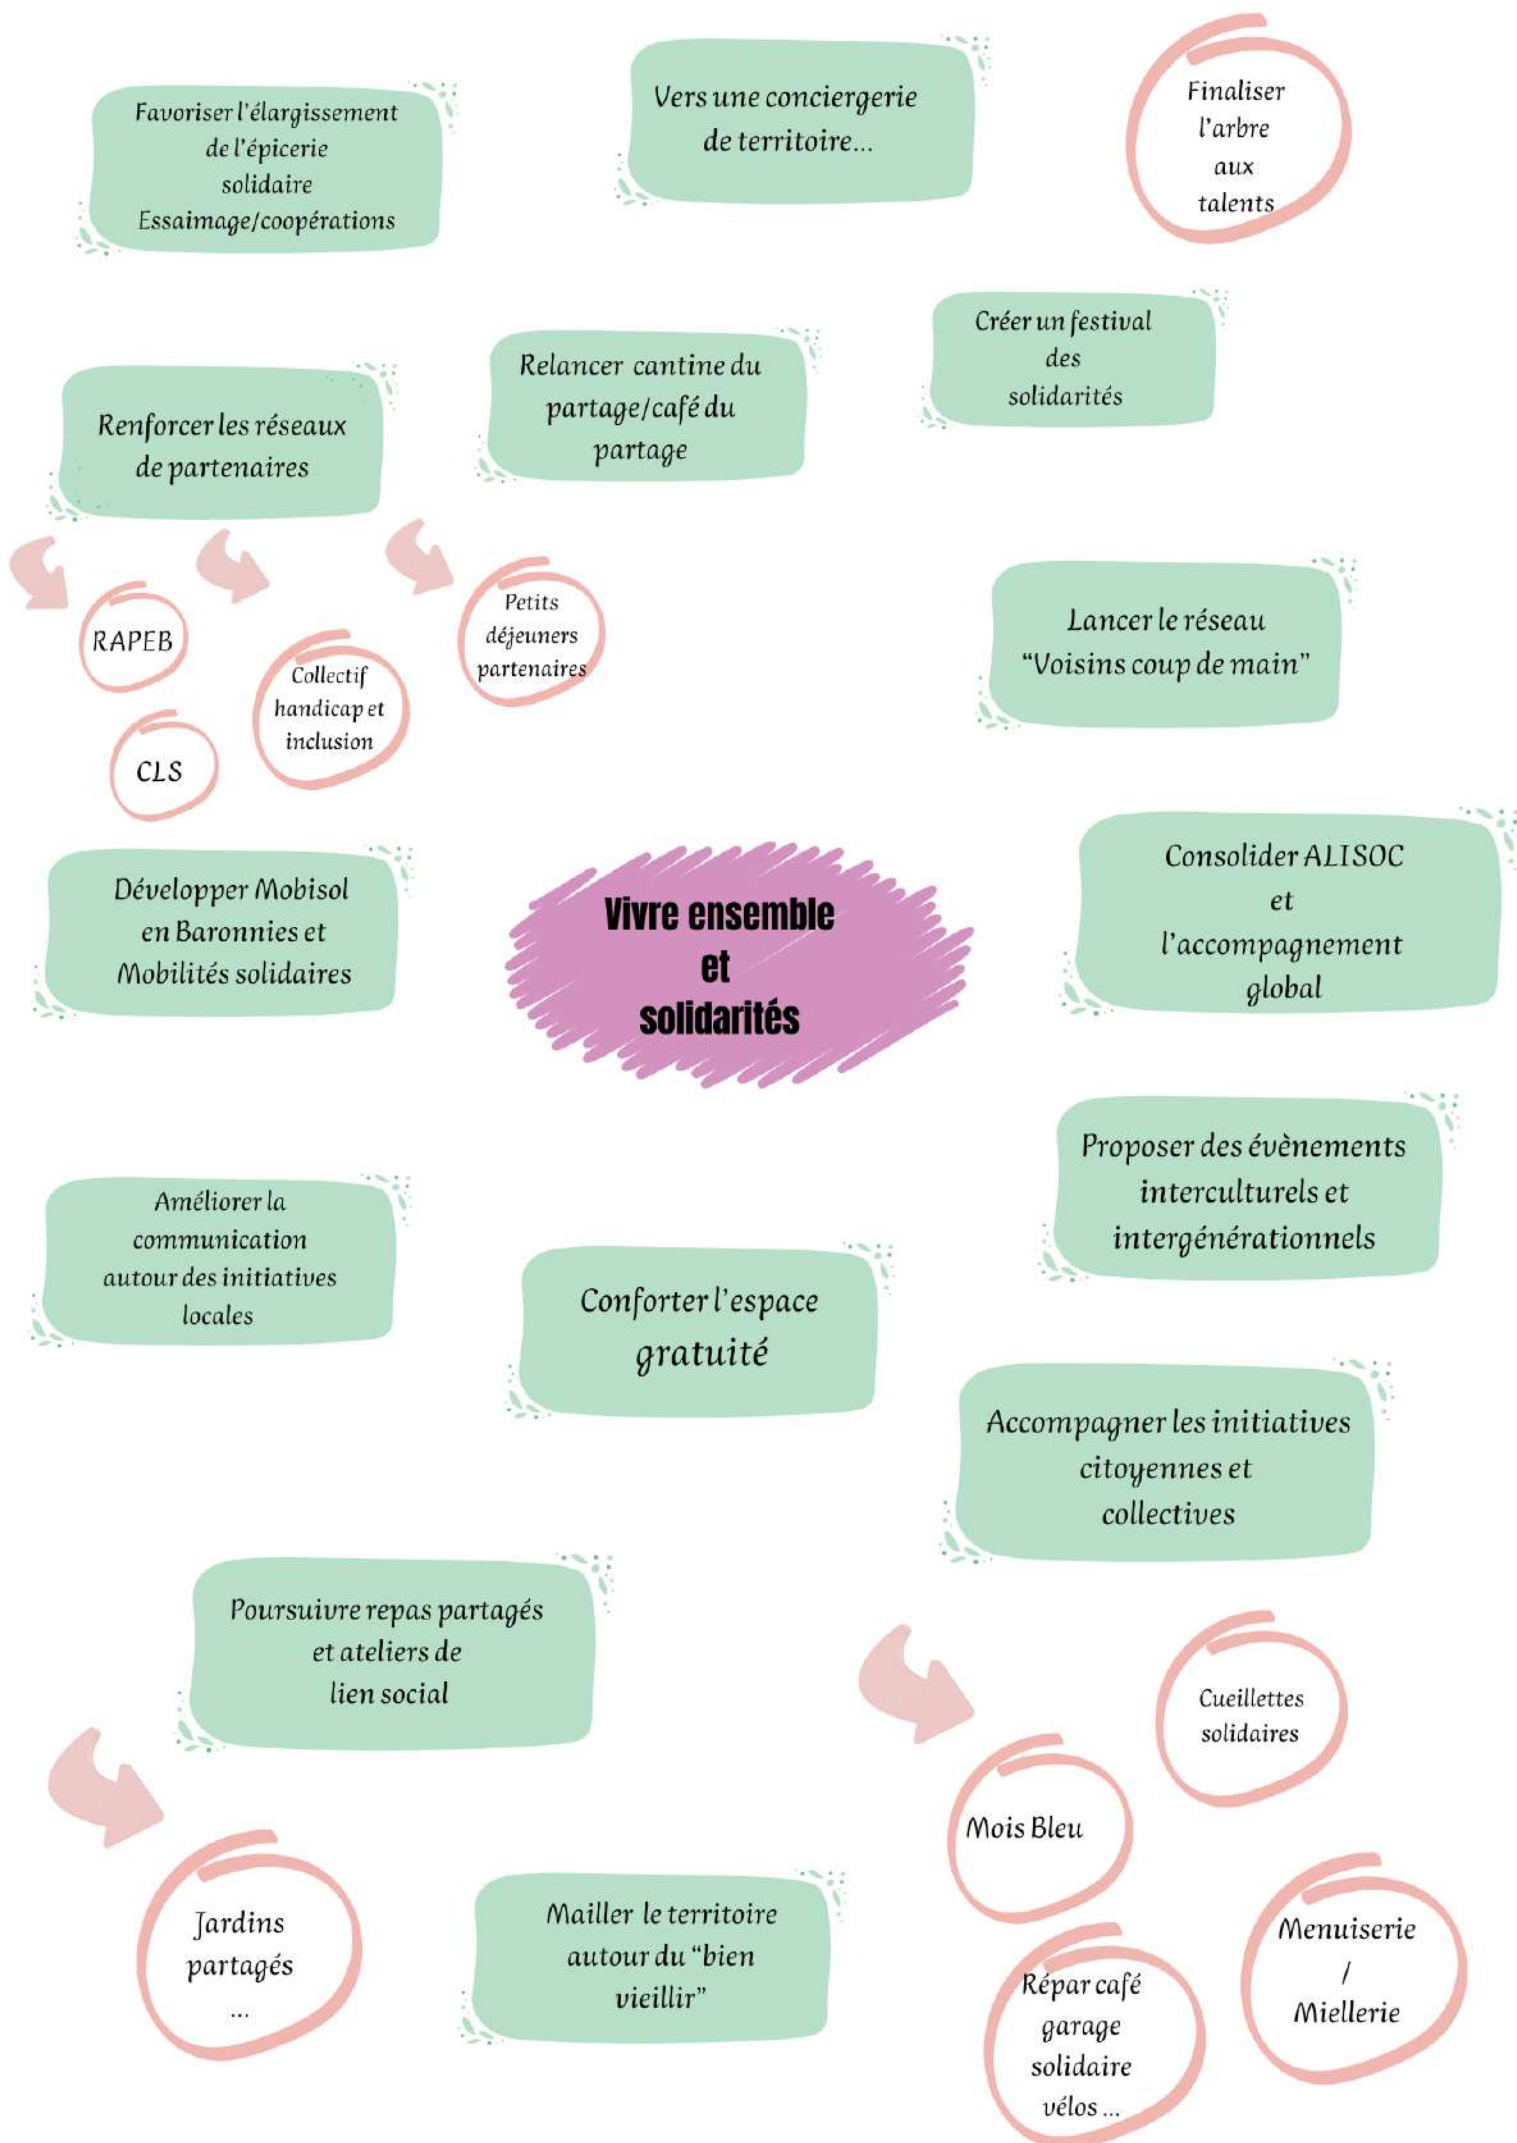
Favoriser l'élargissement de l'épicerie solidaire Essaimage/coopérations

Vers une conciergerie de territoire...

Finaliser l'arbre aux talents

Créer un festival des solidarités

Renforcer les réseaux de partenaires

Relancer cantine du partage/café du partage

RAPEB

Collectif handicap et inclusion

Petits déjeuners partenaires

CLS

Lancer le réseau "Voisins coup de main"

Développer Mobisol en Baronnies et Mobilités solidaires

Vivre ensemble et solidarités

Consolider ALISOC et l'accompagnement global

Proposer des évènements interculturels et intergénérationnels

Améliorer la communication autour des initiatives locales

Conforter l'espace gratuité

Accompagner les initiatives citoyennes et collectives

Poursuivre repas partagés et ateliers de lien social

Cueillettes solidaires

Mois Bleu

Jardins partagés ...

Mailler le territoire autour du "bien vieillir"

Menuiserie / Miellerie

Répar café garage solidaire vélos ...